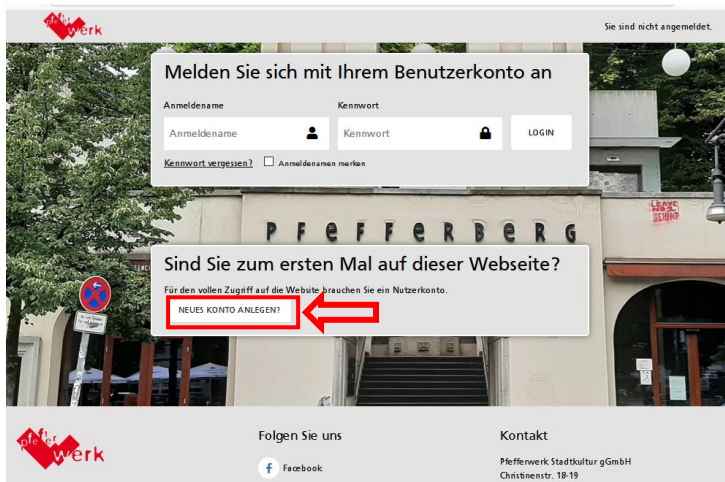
pfefferwerk

Sie sind nicht angemeldet.

Melden Sie sich mit Ihrem Benutzerkonto an

Anmeldename

Anmeldename

Kennwort

Kennwort

LOGIN

Kennwort vergessen?

Anmeldenamen merken

PFEFFERBERG

LEAVE BEHIND

Sind Sie zum ersten Mal auf dieser Webseite?

Für den vollen Zugriff auf die Website brauchen Sie ein Nutzerkonto.

NEUES KONTO ANLEGEN?

pfefferwerk

Folgen Sie uns

Facebook

Kontakt

Pfefferwerk Stadtkultur gGmbH
Christinenstr. 18-19